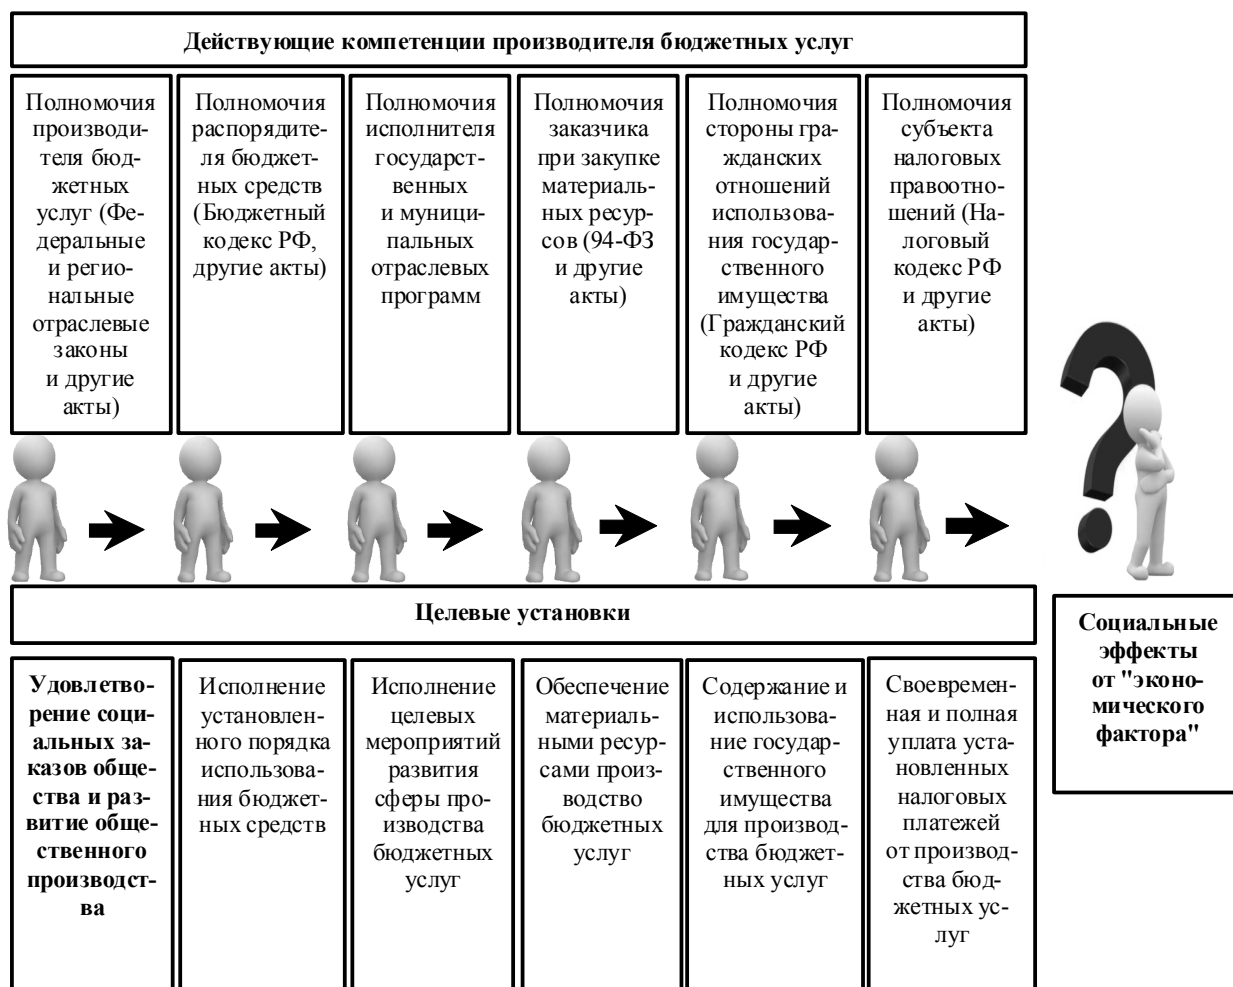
Действующие компетенции производителя бюджетных услуг

Полномочия производителя бюджетных услуг (Федеральные и региональные отраслевые законы и другие акты)

Полномочия распорядителя бюджетных средств (Бюджетный кодекс РФ, другие акты)

Полномочия исполнителя государственных и муниципальных отраслевых программ

Полномочия заказчика при закупке материальных ресурсов (94-ФЗ и другие акты)

Полномочия стороны гражданских отношений использования государственного имущества (Гражданский кодекс РФ и другие акты)

Полномочия субъекта налоговых правоотношений (Налоговый кодекс РФ и другие акты)

Целевые установки

Удовлетворение социальных заказов общества и развитие общественного производства

Исполнение установленного порядка использования бюджетных средств

Исполнение целевых мероприятий развития сферы производства бюджетных услуг

Обеспечение материальными ресурсами производство бюджетных услуг

Содержание и использование государственного имущества для производства бюджетных услуг

Своевременная и полная уплата установленных налоговых платежей от производства бюджетных услуг

Социальные эффекты от "экономического фактора"